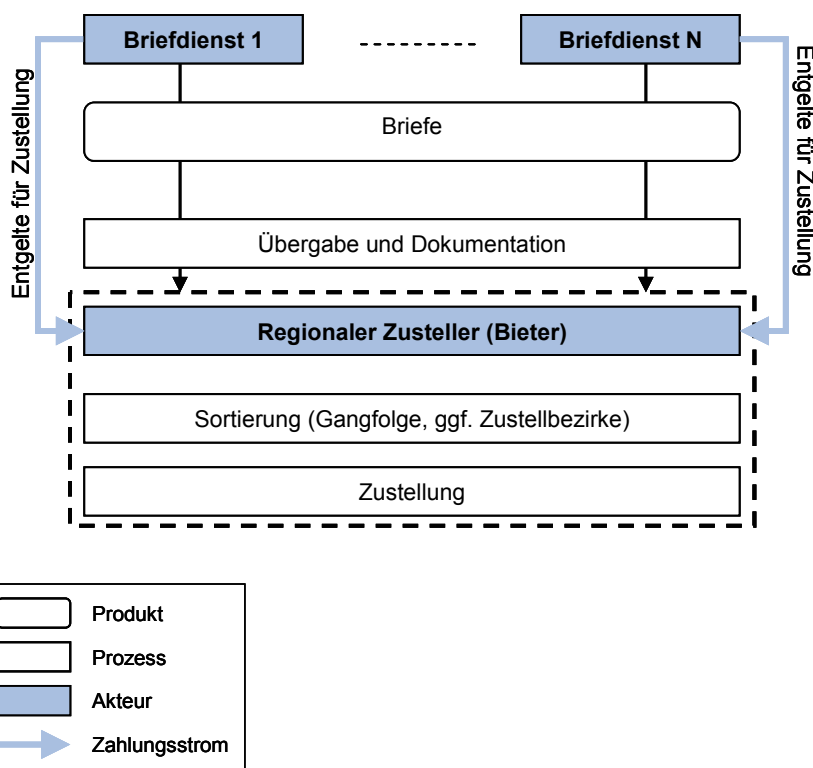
Briefdienst 1

Briefdienst N

Entgelte für Zustellung

Entgelte für Zustellung

Briefe

Übergabe und Dokumentation

Regionaler Zusteller (Bieter)

Sortierung (Gangfolge, ggf. Zustellbezirke)

Zustellung

Produkt

Prozess

Akteur

Zahlungsstrom